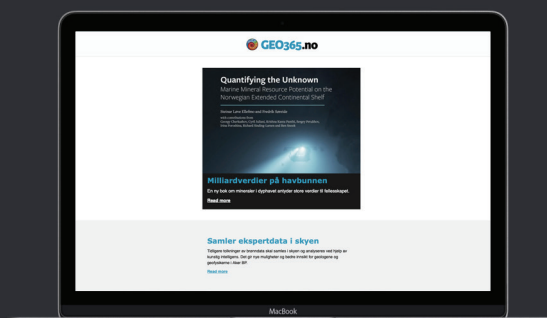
GEO365.no

Quantifying the Unknown
Marine Mineral Resource Potential on the Norwegian Extended Continental Shelf

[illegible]

Milliardverdier på havbunnen
En ny bok om mineraler i dyphavet antyder store verdier til fellesskapet.
Read more

Samler ekspertdata i skyen
Tidligere tolkninger av brønndata skal samles i skyen og analyseres ved hjelp av kunstig intelligens. Det gir nye muligheter og bedre innsikt for geologene og geofysikerne i Aker BP.
Read more

MacBook